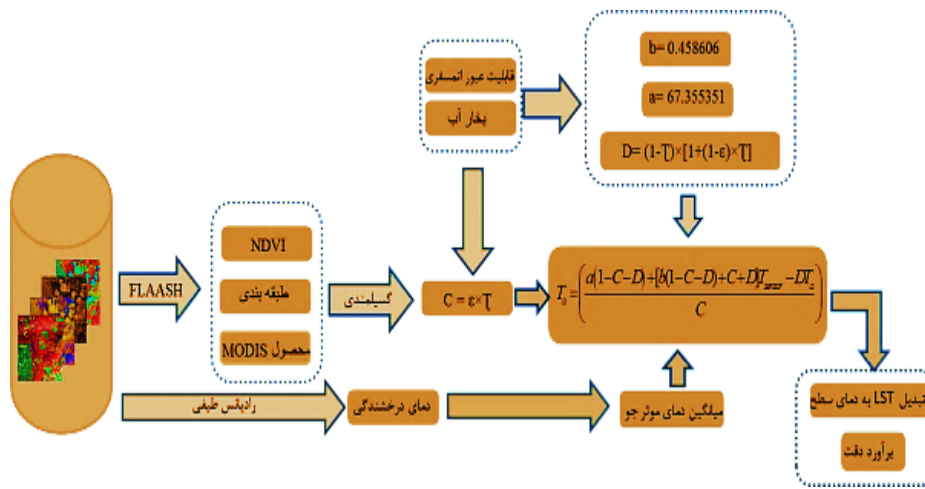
قابلیت عبور اتمسفری

بخار آب

b= 0.458606

a= 67.355351

D= (1-τ)×[1+(1-ε)×τ]

FLAASH

NDVI

طبقه بندی

محصول MODIS

گسیلمندی

C = ε×τ

$T_s = \left( \frac{a(1-C-D)+[b(1-C-D)+C+D]T_{sensor}-DT_a}{C} \right)$

رادیانس طیفی

دمای درخشندگی

میانگین دمای موثر جو

تبدیل LST به دمای سطح

برآورد دقت